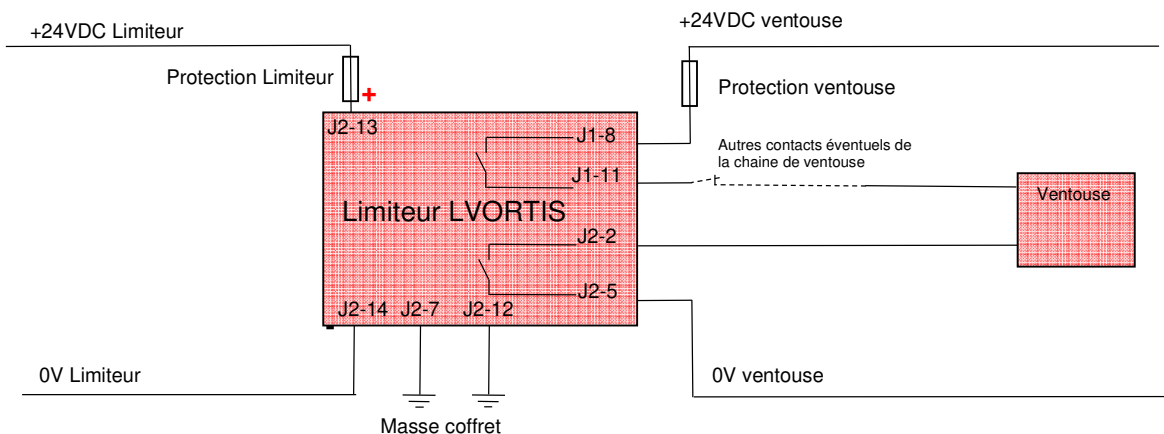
+24VDC Limiteur

Protection Limiteur

+

+24VDC ventouse

Protection ventouse

J2-13

J1-8

J1-11

Autres contacts éventuels de la chaine de ventouse

Limiteur LVORTIS

Ventouse

J2-2

J2-5

J2-14 J2-7 J2-12

-

0V Limiteur

0V ventouse

Masse coffret